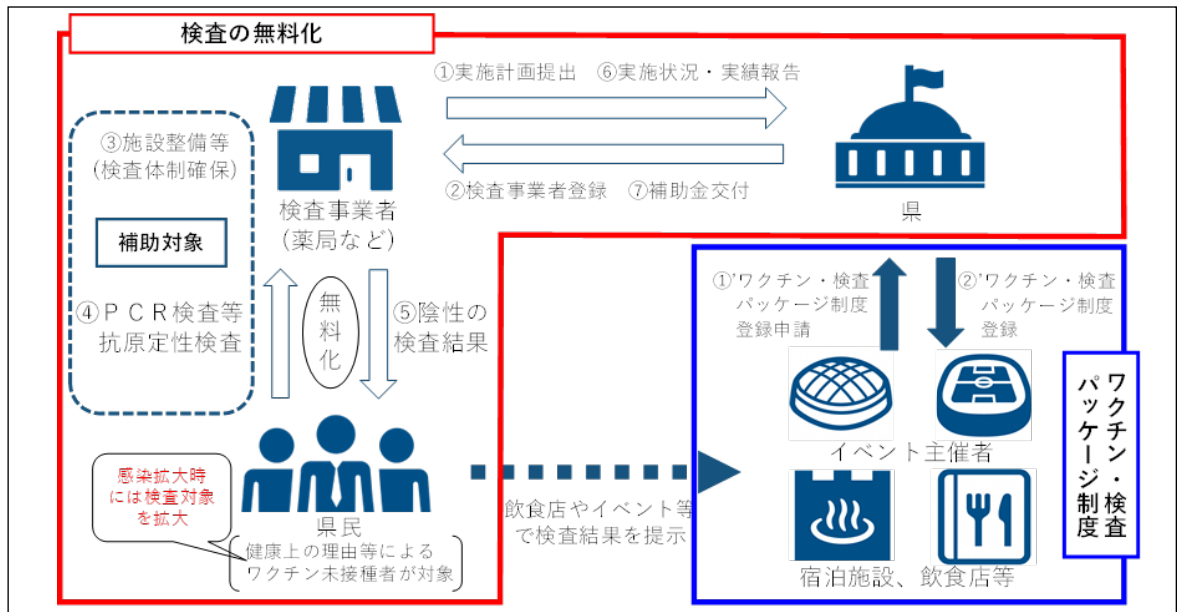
検査の無料化

①実施計画提出　⑥実施状況・実績報告

②検査事業者登録　⑦補助金交付

県

③施設整備等
(検査体制確保)

補助対象

④ＰＣＲ検査等
抗原定性検査

検査事業者
(薬局など)

無料化

⑤陰性の
検査結果

県民
健康上の理由等による
ワクチン未接種者が対象

感染拡大時には検査対象を拡大

飲食店やイベント等で検査結果を提示

①'ワクチン・検査パッケージ制度登録申請

②'ワクチン・検査パッケージ制度登録

イベント主催者

宿泊施設、飲食店等

ワクチン・検査パッケージ制度